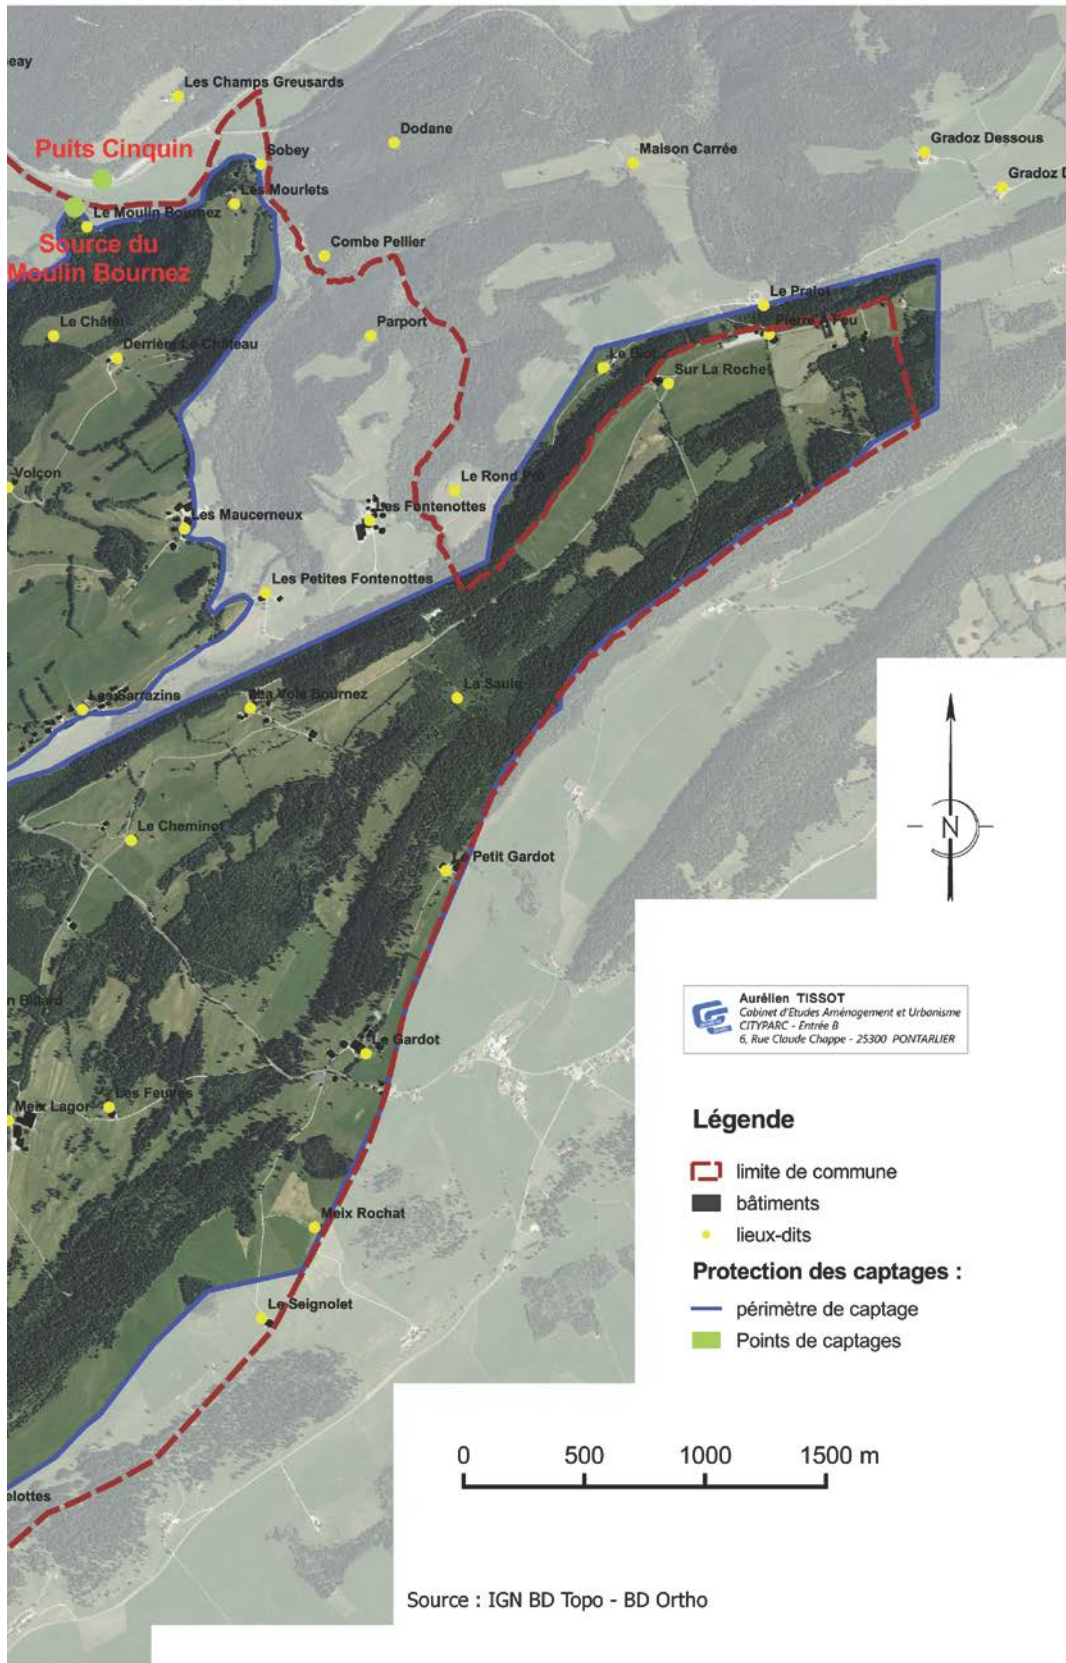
eay
Les Champs Greusards
Puits Cinquin
Sobey
Dodane
Maison Carrée
Gradoz Dessous
Gradoz D
Les Mourlets
Le Moulin Bournez
Source du Moulin Bournez
Combe Pellier
Le Pralot
Pierre à Feu
Le Châtel
Parport
Derrière Le Château
Le Biot
Sur La Roche
Volcon
Le Rond Pré
Les Maucerneux
Les Fontenottes
Les Petites Fontenottes
Les Sarrazins
La Voie Bournez
La Saula
Le Cheminot
Le Petit Gardot
n Billard
Aurélien TISSOT
Cabinet d'Etudes Aménagement et Urbanisme
CITYPARC - Entrée B
6, Rue Claude Chappe - 25300 PONTARLIER
Gardot
Meix Lagor
Les Feuves
Légende
limite de commune
bâtiments
lieux-dits
Meix Rochat
Protection des captages :
périmètre de captage
Points de captages
Le Seignolet
N
0 500 1000 1500 m
elottes
Source : IGN BD Topo - BD Ortho